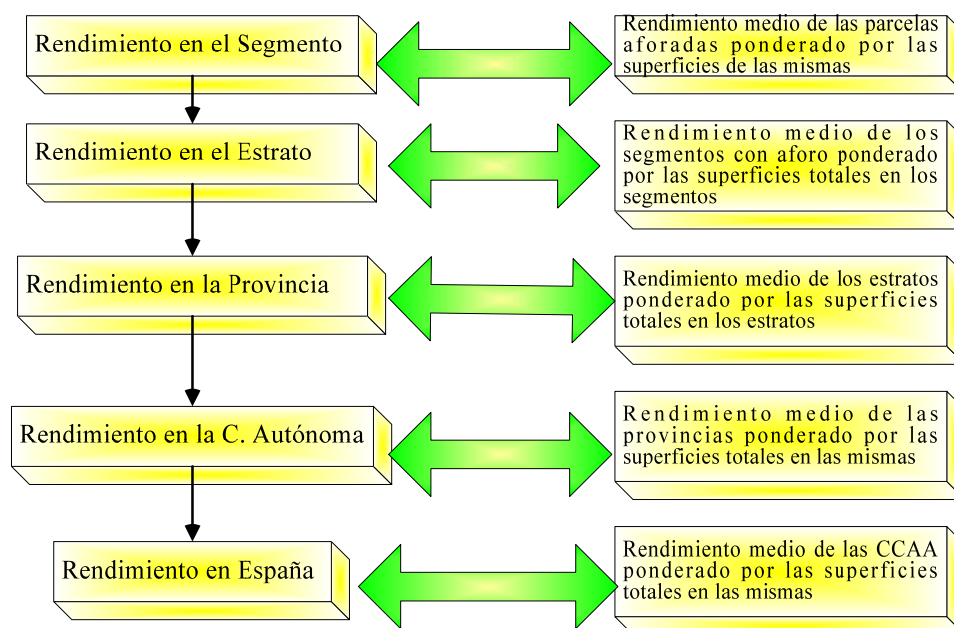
Rendimiento en el Segmento

Rendimiento medio de las parcelas aforadas ponderado por las superficies de las mismas

Rendimiento en el Estrato

Rendimiento medio de los segmentos con aforo ponderado por las superficies totales en los segmentos

Rendimiento en la Provincia

Rendimiento medio de los estratos ponderado por las superficies totales en los estratos

Rendimiento en la C. Autónoma

Rendimiento medio de las provincias ponderado por las superficies totales en las mismas

Rendimiento en España

Rendimiento medio de las CCAA ponderado por las superficies totales en las mismas